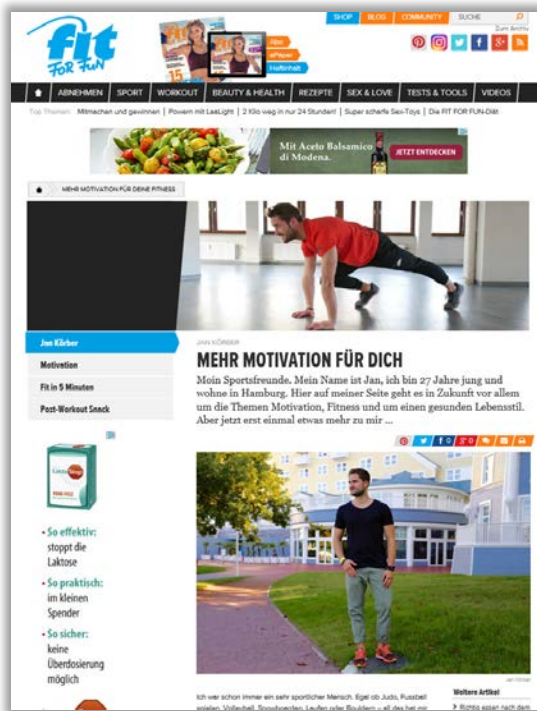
fit FOR FUN

Abo
ePaper
Heftinhalt

SHOP | BLOG | COMMUNITY | SUCHE
Zum Archiv

ABNEHMEN | SPORT | WORKOUT | BEAUTY & HEALTH | REZEPTE | SEX & LOVE | TESTS & TOOLS | VIDEOS

Top Themen: Mitmachen und gewinnen | Powern mit LeeLight | 2 Kilo weg in nur 24 Stunden! | Super scharfe Sex-Toys | Die FIT FOR FUN-Diät

Mit Aceto Balsamico di Modena.
JETZT ENTDECKEN

MEHR MOTIVATION FÜR DEINE FITNESS

Jan Körber
Motivation
Fit in 5 Minuten
Post-Workout Snack

JAN KÖRBER
MEHR MOTIVATION FÜR DICH

Moin Sportsfreunde. Mein Name ist Jan, ich bin 27 Jahre jung und wohne in Hamburg. Hier auf meiner Seite geht es in Zukunft vor allem um die Themen Motivation, Fitness und um einen gesunden Lebensstil. Aber jetzt erst einmal etwas mehr zu mir ...

- So effektiv: stoppt die Laktose
- So praktisch: im kleinen Spender
- So sicher: keine Überdosierung möglich

Ich war schon immer ein sehr sportlicher Mensch. Egal ob Judo, Fussball spielen, Volleyball, Snowboarden, Laufen oder Bouldern – all das hat mir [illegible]

Weitere Artikel
Rohes essen nach dem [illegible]